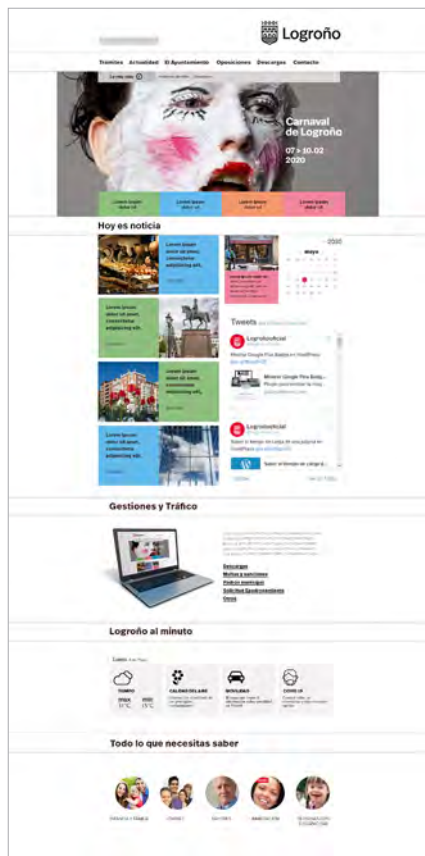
Logroño

Trámites Actualidad El Ayuntamiento Oposiciones Descargas Contacto

Carnaval de Logroño
07 > 10.02
2020

Lorem ipsum dolor sit

Lorem ipsum dolor sit

Lorem ipsum dolor sit

Lorem ipsum dolor sit

Hoy es noticia

Lorem ipsum dolor sit amet, consectetur adipiscing elit.

Lorem ipsum dolor sit amet, consectetur adipiscing elit.

Lorem ipsum dolor sit amet, consectetur adipiscing elit.

Lorem ipsum dolor sit amet, consectetur adipiscing elit.

mayo 2020

Tweets

Logroñooficial
Mostrar Google Fitra Bubble en WordPress

Logroñooficial

Gestiones y Tráfico

Descargas
Multas y sanciones
Padrón municipal
Solicitud Empadronamiento
Ocvia

Logroño al minuto

TIEMPO
CALIDAD DEL AIRE
MOVILIDAD
COVID-19

Todo lo que necesitas saber